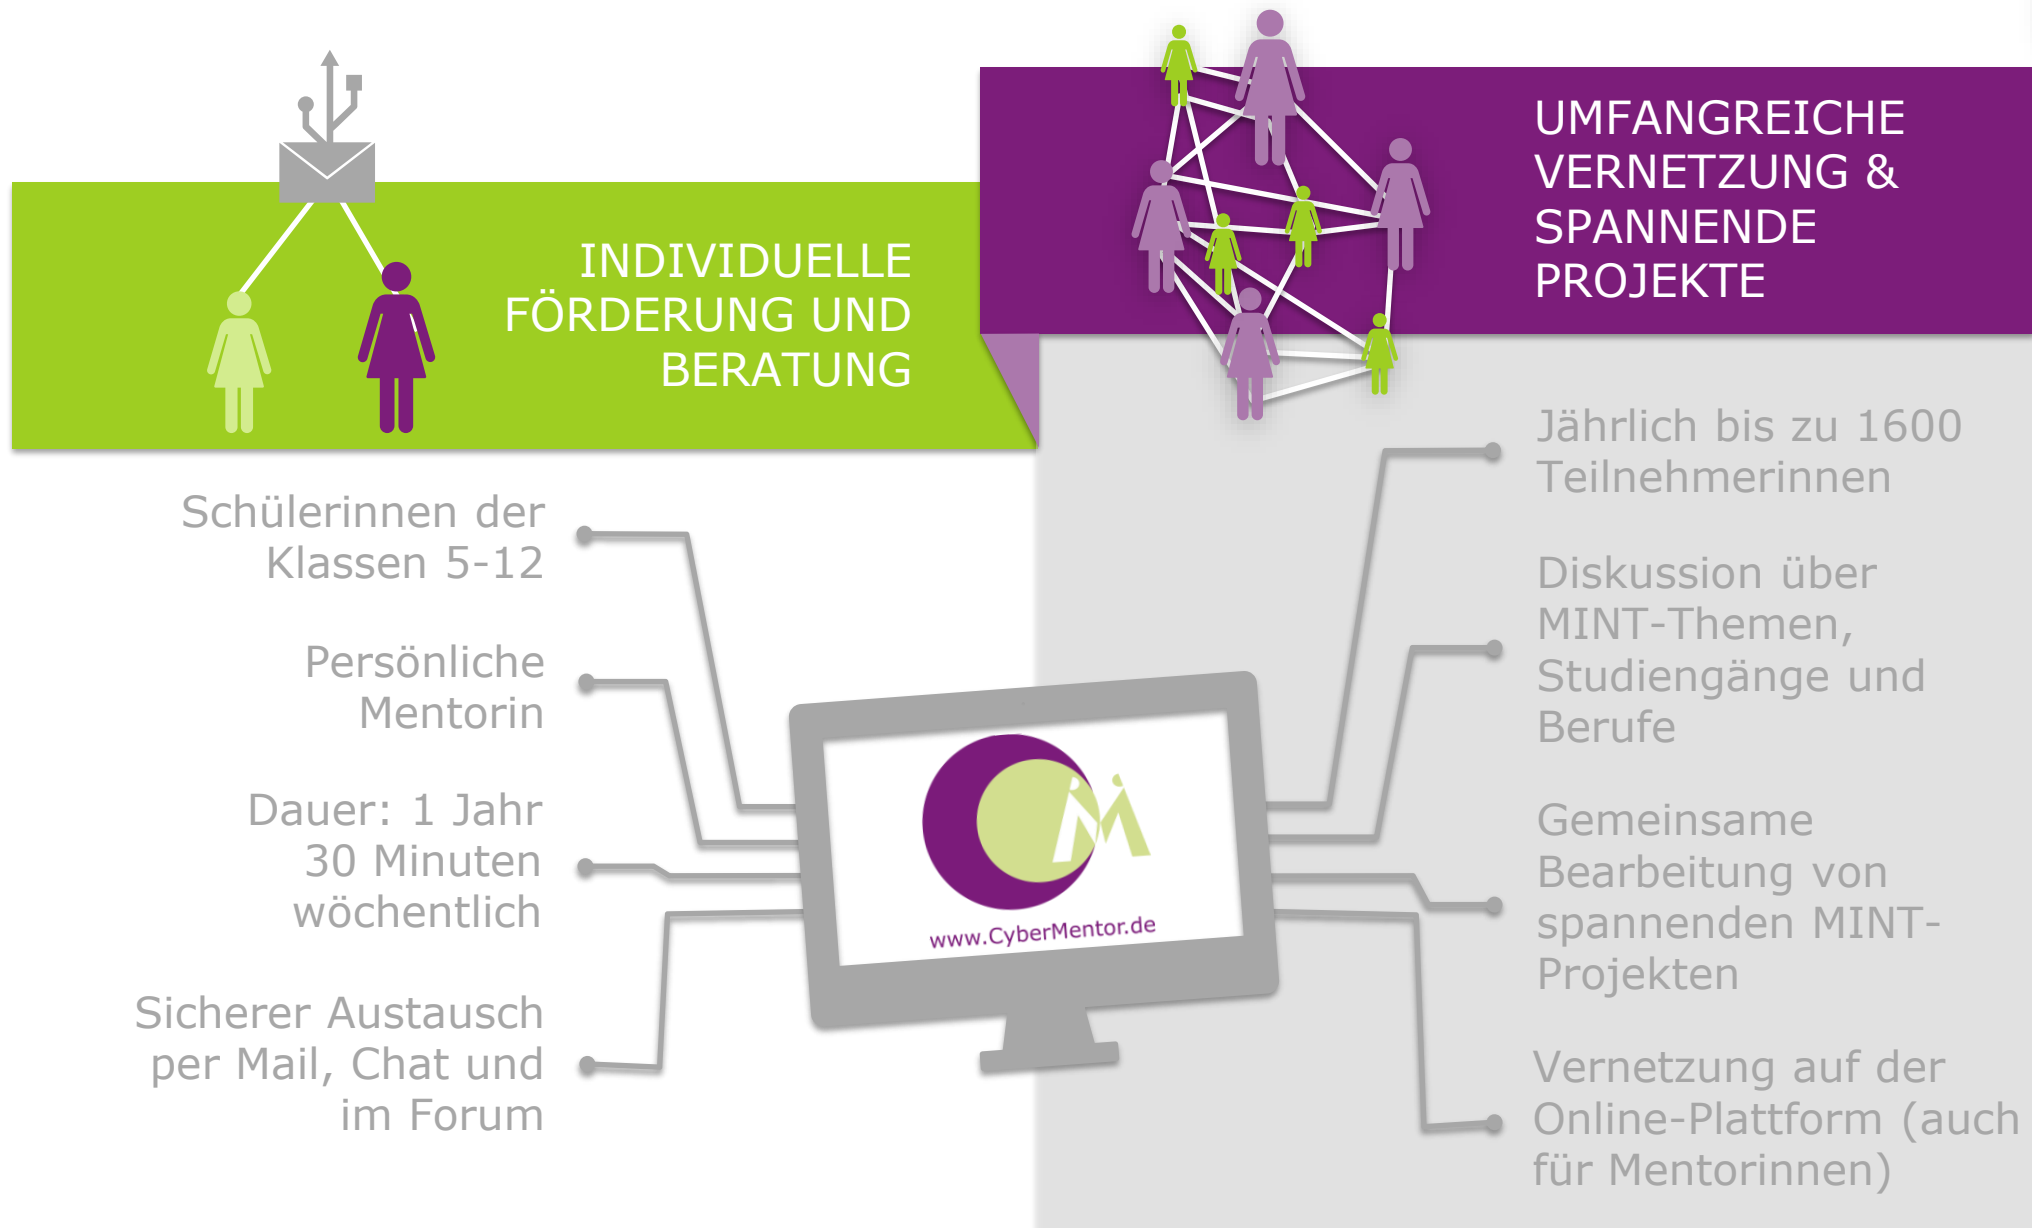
INDIVIDUELLE FÖRDERUNG UND BERATUNG

UMFANGREICHE VERNETZUNG & SPANNENDE PROJEKTE

Schülerinnen der Klassen 5-12

Persönliche Mentorin

Dauer: 1 Jahr 30 Minuten wöchentlich

Sicherer Austausch per Mail, Chat und im Forum

www.CyberMentor.de

Jährlich bis zu 1600 Teilnehmerinnen

Diskussion über MINT-Themen, Studiengänge und Berufe

Gemeinsame Bearbeitung von spannenden MINT-Projekten

Vernetzung auf der Online-Plattform (auch für Mentorinnen)